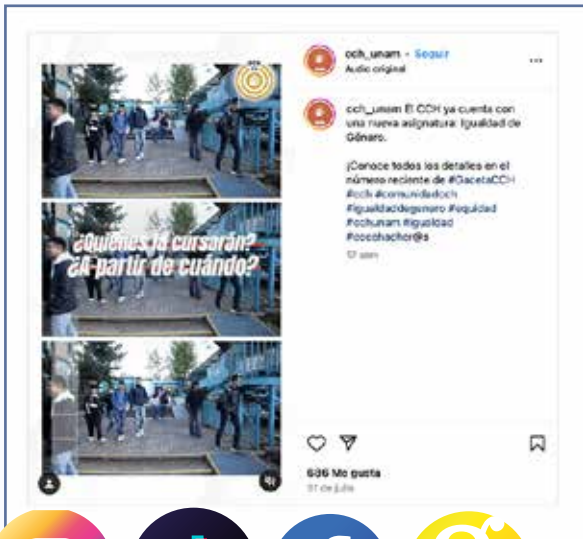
¿Quiénes la cursarán?
¿A partir de cuándo?

cch_unam • Seguir
Audio original

cch_unam El CCH ya cuenta con una nueva asignatura: Igualdad de Género.

¡Conoce todos los detalles en el número reciente de #GacetaCCH
#cch #comunidadcch
#igualdaddegenero #equidad
#cchunam #igualdad
#cecehacher@s

17 sem

636 Me gusta
31 de julio